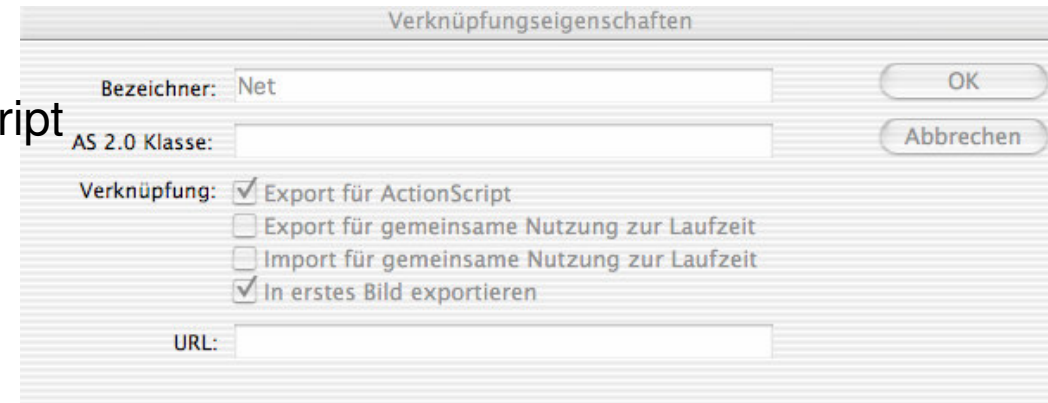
Verknüpfungseigenschaften

ript

Bezeichner: Net

AS 2.0 Klasse:

Verknüpfung: ☑ Export für ActionScript
☐ Export für gemeinsame Nutzung zur Laufzeit
☐ Import für gemeinsame Nutzung zur Laufzeit
☑ In erstes Bild exportieren

URL:

OK

Abbrechen